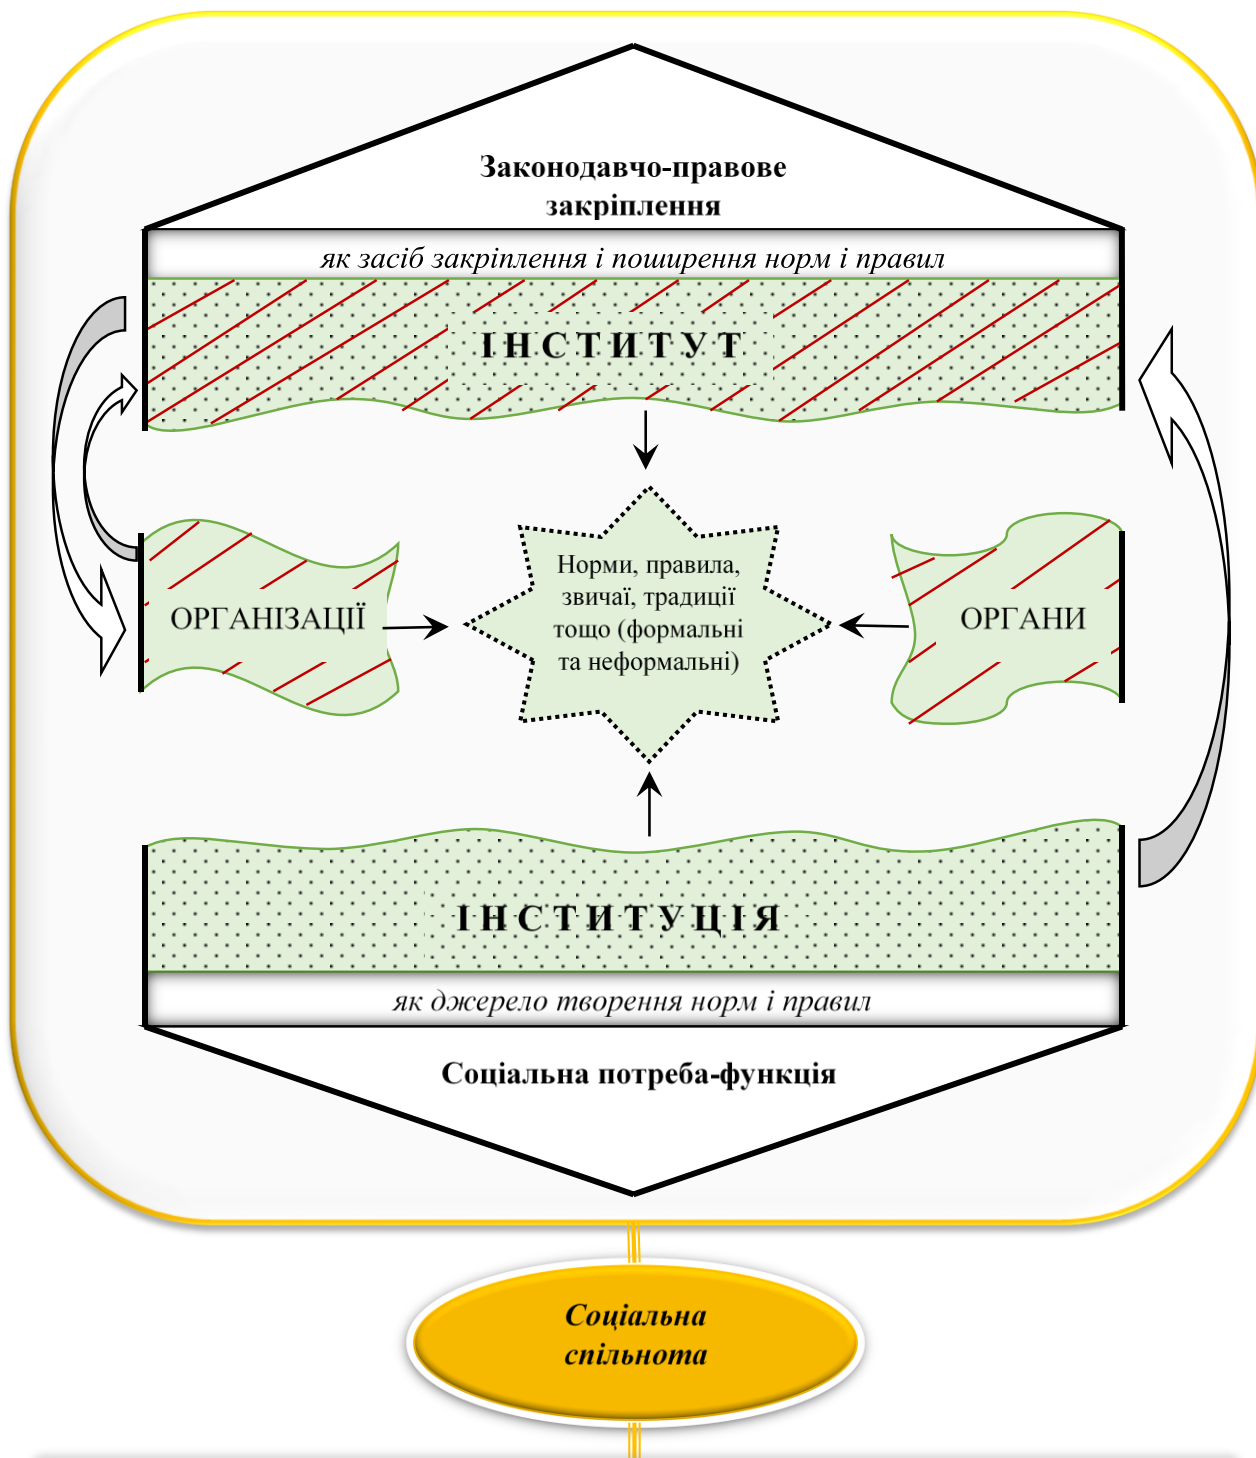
Законодавчо-правове закріплення

як засіб закріплення і поширення норм і правил

ІНСТИТУТ

ОРГАНІЗАЦІЇ

Норми, правила, звичаї, традиції тощо (формальні та неформальні)

ОРГАНИ

ІНСТИТУЦІЯ

як джерело творення норм і правил

Соціальна потреба-функція

Соціальна спільнота